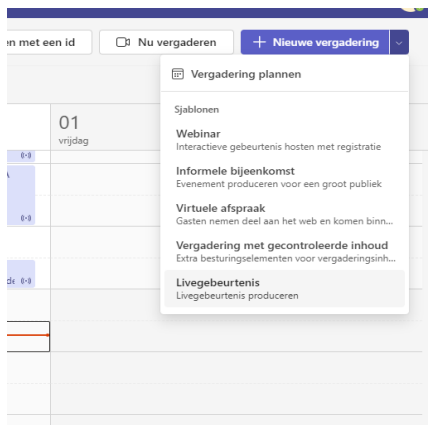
n met een id

Nu vergaderen

+ Nieuwe vergadering

01
vrijdag

de

Vergadering plannen

Sjablonen

Webinar
Interactieve gebeurtenis hosten met registratie

Informele bijeenkomst
Evenement produceren voor een groot publiek

Virtuele afspraak
Gasten nemen deel aan het web en komen binn...

Vergadering met gecontroleerde inhoud
Extra besturingselementen voor vergaderingsinh...

Livegebeurtenis
Livegebeurtenis produceren